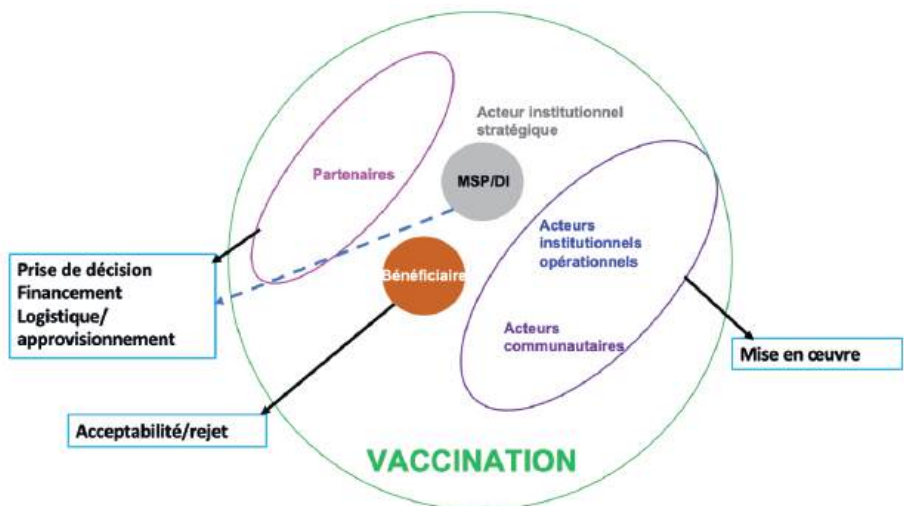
Acteur institutionnel stratégique

Partenaires

MSP/DI

Acteurs institutionnels opérationnels

Bénéficiaire

Acteurs communautaires

Prise de décision
Financement
Logistique/
approvisionnement

Mise en œuvre

Acceptabilité/rejet

VACCINATION